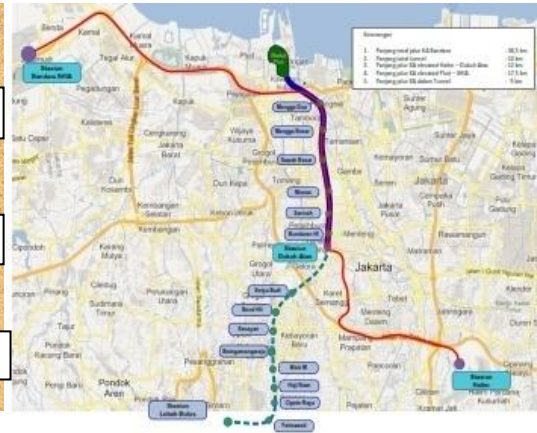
Keterangan

1. Panjang total jalur KA Bandara : 38,5 km
2. Panjang total tunnel : 10 km
3. Panjang jalur KA elevated Kota – Dukuh Atas : 12 km
4. Panjang jalur KA elevated Pluit – BSH : 17,5 km
5. Panjang jalur KA dalam Tunnel : 9 km

Benda
Kamal
Kamal Muara
Tegal Alur
Stasiun Bandara BSH
Pegadungan
Kalideres
Kapuk
Cengkareng
Jakarta Barat
Wijaya Kusuma
Duri Kosambi
Kembangan Selatan
Kembangan
Kedoya Utara
Kebon Jeruk
Duri Kepa
Grogol
Tomang
Sunter Agung
Jakarta
Gambir
Jakarta Pusat
Menteng
Rawamangun
Pulo Gadung
Klender
Karet Semanggi
Mampang Prapatan
Pasar Minggu
Kebayoran Baru
Pesanggrahan
Pondok Aren
Pondok Pinang
Cipondoh
Kelapa Gading
Cempaka Putih
Ciledug
Sudimara Timur
Karang Tengah
Larangan
Kreo
Karang Barat
Pengi Baru
Pluit
Mangga Dua
Mangga Besar
Sawah Besar
Monas
Senayan
Bundaran HI
Stasiun Dukuh Atas
Setia Budi
Stasiun Kota
Senen
Gelora
Bend Hil
Senayan
Bulungan
Blok M
Haji Nawi
Cipete Raya
Fatmawati
Stasiun Lebak Bulus
Stasiun Halim
Kramat Jati
Makasar
Cawang